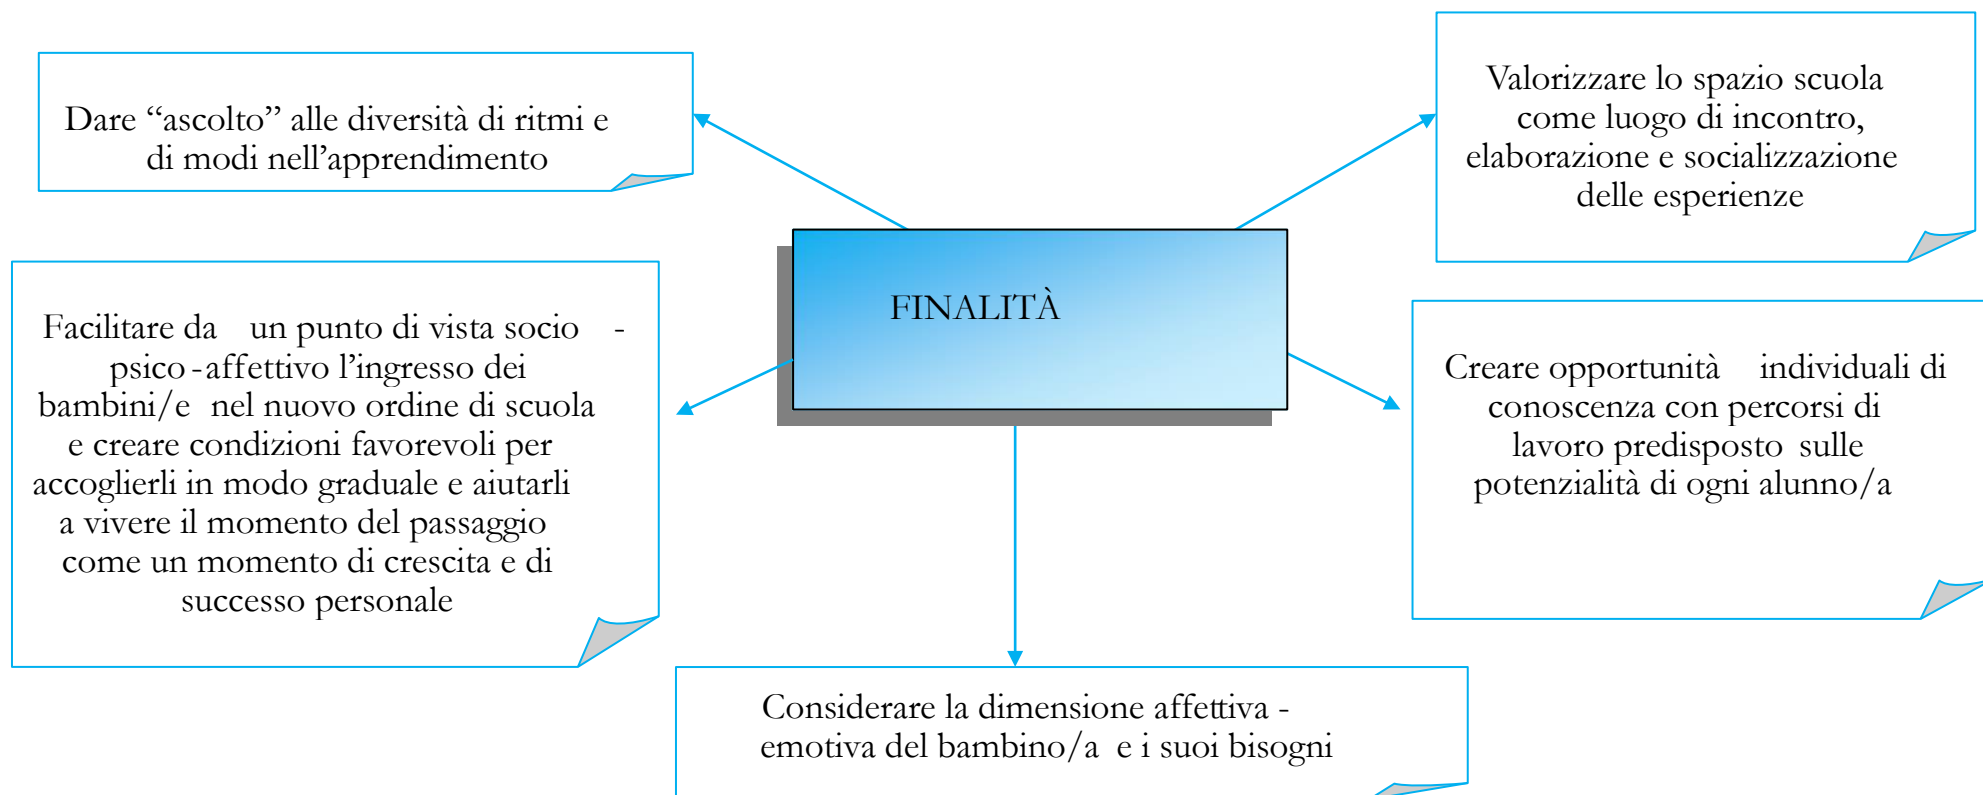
Dare “ascolto” alle diversità di ritmi e di modi nell’apprendimento

Valorizzare lo spazio scuola come luogo di incontro, elaborazione e socializzazione delle esperienze

FINALITÀ

Facilitare da un punto di vista socio - psico -affettivo l’ingresso dei bambini/e nel nuovo ordine di scuola e creare condizioni favorevoli per accoglierli in modo graduale e aiutarli a vivere il momento del passaggio come un momento di crescita e di successo personale

Creare opportunità individuali di conoscenza con percorsi di lavoro predisposto sulle potenzialità di ogni alunno/a

Considerare la dimensione affettiva - emotiva del bambino/a e i suoi bisogni